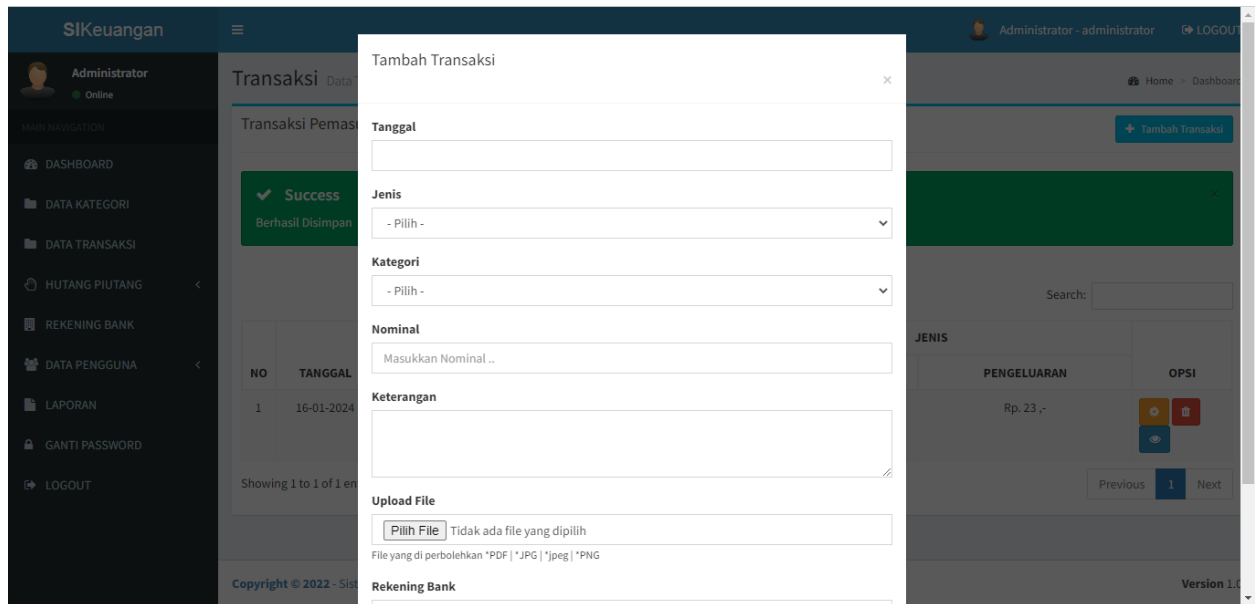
SIKeuangan

Administrator - administrator LOGOUT

Administrator
Online

MAIN NAVIGATION

DASHBOARD
DATA KATEGORI
DATA TRANSAKSI
HUTANG PIUTANG
REKENING BANK
DATA PENGGUNA
LAPORAN
GANTI PASSWORD
LOGOUT

Transaksi Data

Home > Dashboard

Transaksi Pemasu

Tambah Transaksi

Success
Berhasil Disimpan

Search:

| NO | TANGGAL | | JENIS | OPSI |
|---|---|---|---|---|
| | | | PENGELUARAN | |
| 1 | 16-01-2024 | | Rp. 23 ,- | |

Showing 1 to 1 of 1 en

Previous 1 Next

Copyright © 2022 - Sist

Version 1.0

Tambah Transaksi

×

Tanggal

Jenis

- Pilih -

Kategori

- Pilih -

Nominal

Masukkan Nominal ..

Keterangan

Upload File

Pilih File Tidak ada file yang dipilih

File yang di perbolehkan *PDF | *JPG | *jpeg | *PNG

Rekening Bank